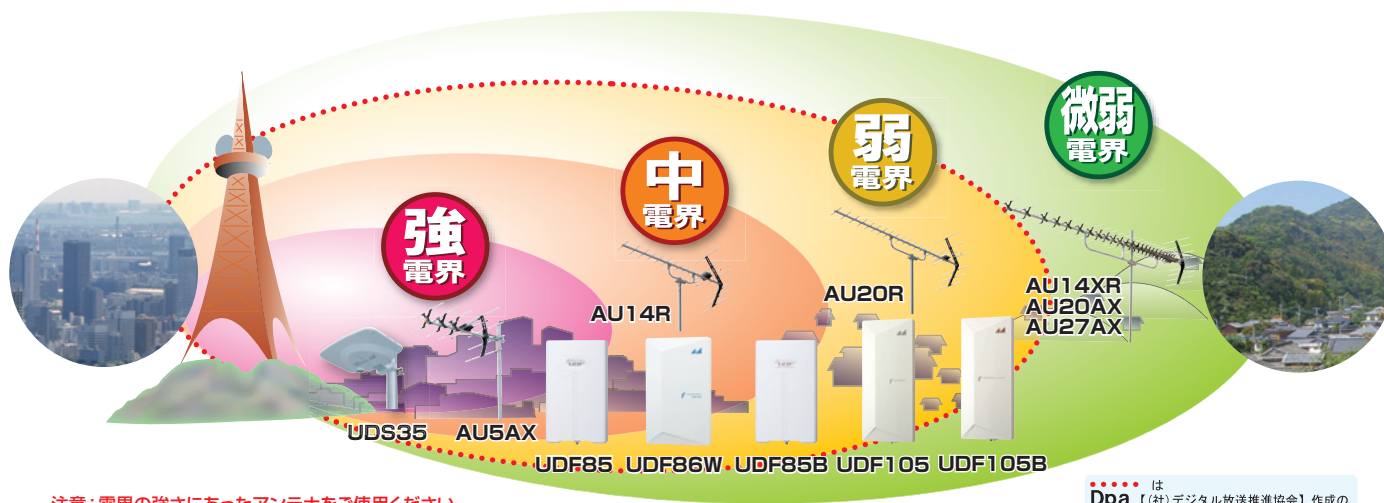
強
電界

中
電界

弱
電界

微弱
電界

AU14R

AU20R

AU14XR
AU20AX
AU27AX

UDS35 AU5AX

UDF85 UDF86W UDF85B UDF105 UDF105B

注意：電界の強さにあったアンテナをご使用ください

Dpa は【(社)デジタル放送推進協会】作成の